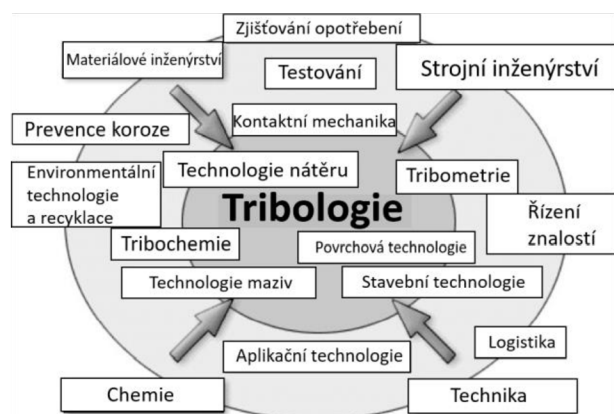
Zjišťování opotřebení

Materiálové inženýrství

Testování

Strojní inženýrství

Kontaktní mechanika

Prevence koroze

Environmentální technologie a recyklace

Technologie nátěru

Tribometrie

Tribologie

Řízení znalostí

Tribochemie

Povrchová technologie

Technologie maziv

Stavební technologie

Logistika

Aplikační technologie

Chemie

Technika